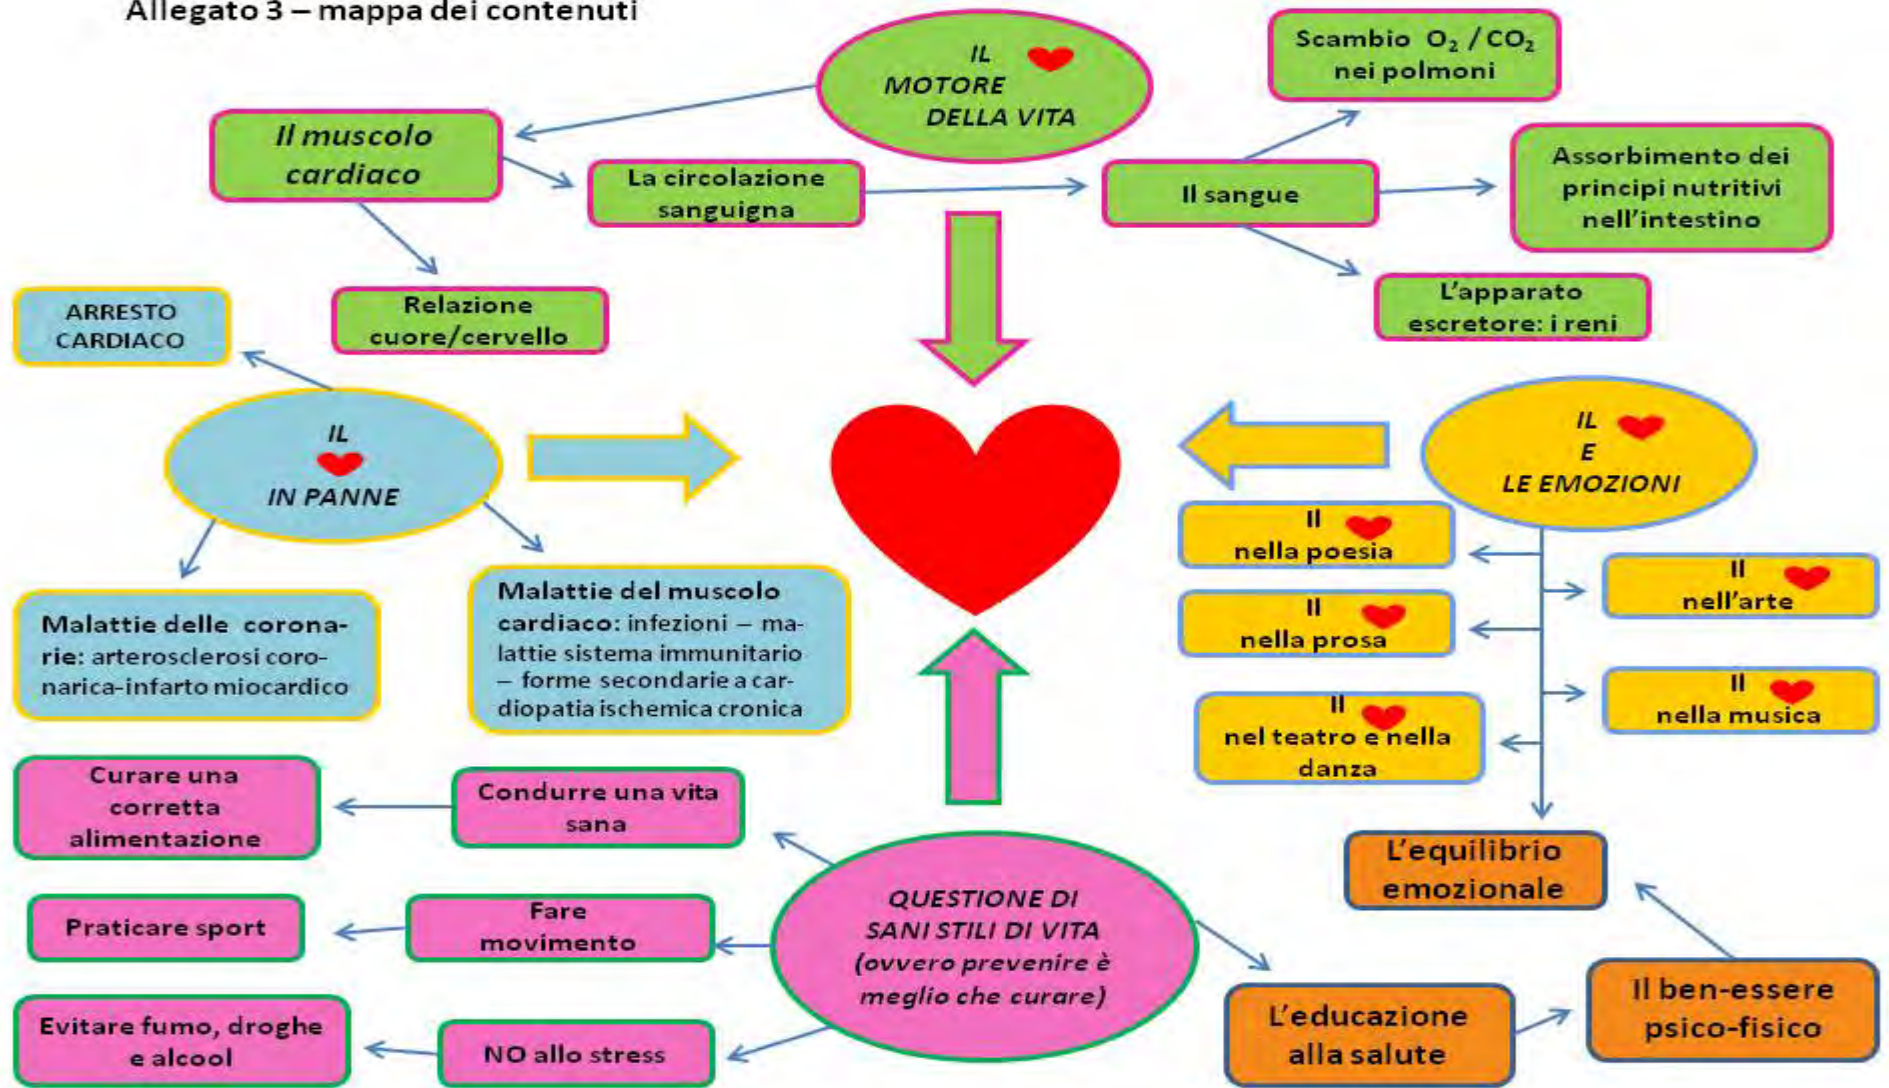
Allegato 3 – mappa dei contenuti

IL MOTORE DELLA VITA

Il muscolo cardiaco

La circolazione sanguigna

Il sangue

Scambio $O_2$ / $CO_2$ nei polmoni

Assorbimento dei principi nutritivi nell'intestino

L'apparato escretore: i reni

Relazione cuore/cervello

ARRESTO CARDIACO

IL IN PANNE

Malattie delle coronarie: arterosclerosi coronarica-infarto miocardico

Malattie del muscolo cardiaco: infezioni – malattie sistema immunitario – forme secondarie a cardiopatia ischemica cronica

IL E LE EMOZIONI

Il nella poesia

Il nella prosa

Il nel teatro e nella danza

Il nell'arte

Il nella musica

L'equilibrio emozionale

Il ben-essere psico-fisico

L'educazione alla salute

QUESTIONE DI SANI STILI DI VITA (ovvero prevenire è meglio che curare)

Condurre una vita sana

Curare una corretta alimentazione

Fare movimento

Praticare sport

NO allo stress

Evitare fumo, droghe e alcool